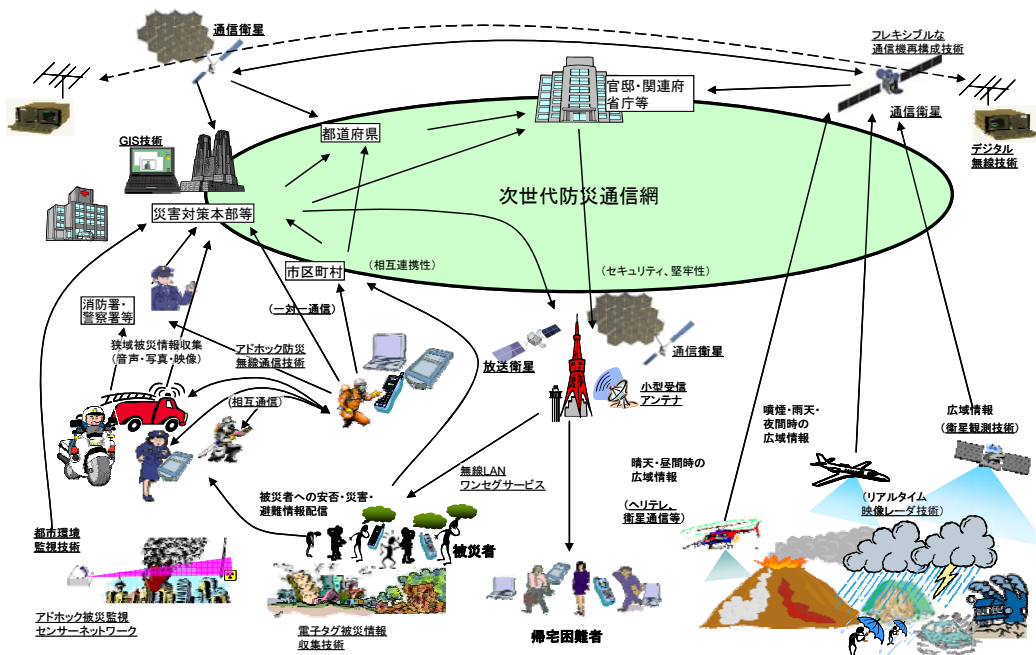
通信衛星

フレキシブルな
通信機再構成技術

官邸・関連府省庁等

通信衛星

デジタル
無線技術

GIS技術

都道府県

次世代防災通信網

災害対策本部等

市区町村

(相互連携性)

(セキュリティ、堅牢性)

(一対一通信)

消防署・
警察署等

狭域被災情報収集
(音声・写真・映像)

アドホック防災
無線通信技術

放送衛星

通信衛星

小型受信
アンテナ

(相互通信)

噴煙・雨天・
夜間時の
広域情報

広域情報
(衛星観測技術)

無線LAN
ワンセグサービス

晴天・昼間時の
広域情報

被災者への安否・災害・
避難情報配信

(ヘリテレ、
衛星通信等)

(リアルタイム
映像レーダ技術)

都市環境
監視技術

被災者

アドホック被災監視
センサーネットワーク

電子タグ被災情報
収集技術

帰宅困難者